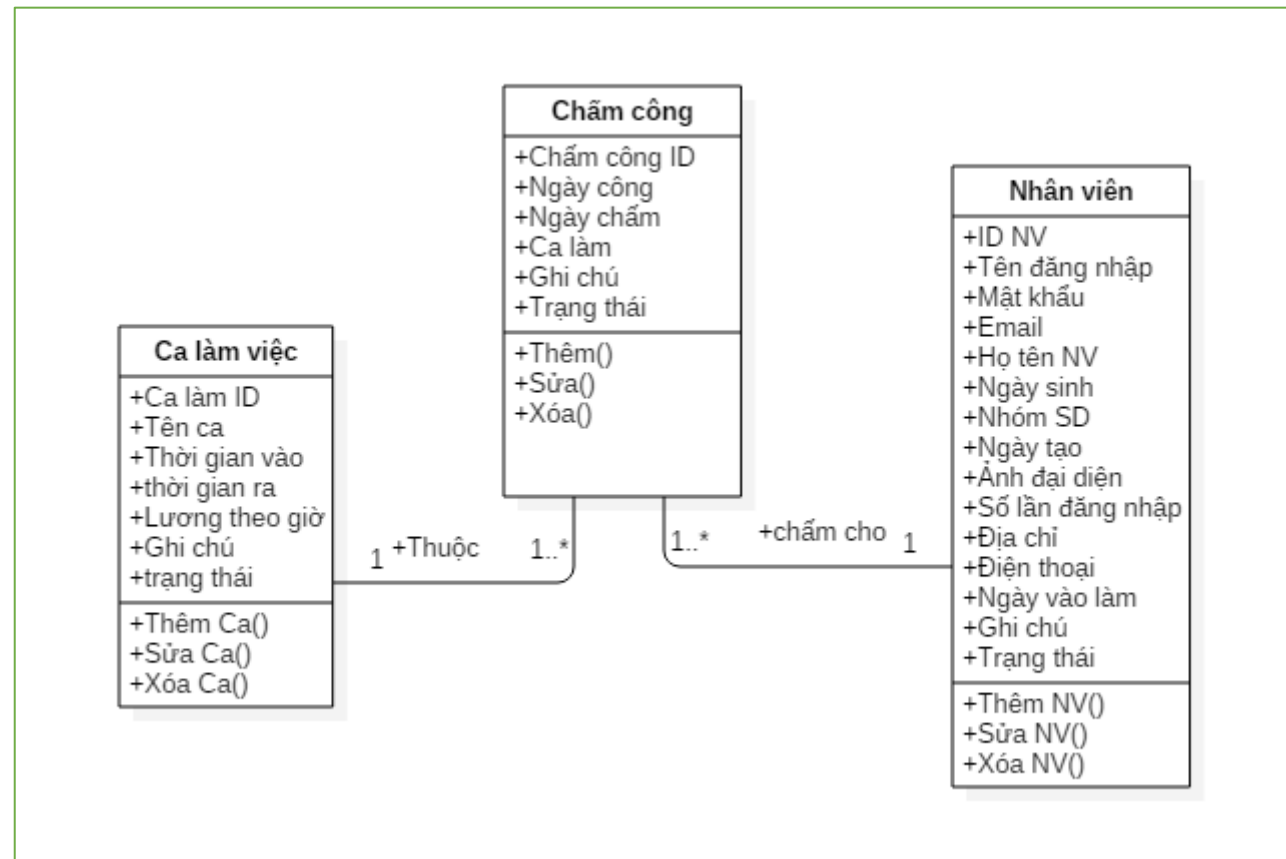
Chấm công
+Chấm công ID
+Ngày công
+Ngày chấm
+Ca làm
+Ghi chú
+Trạng thái
+Thêm()
+Sửa()
+Xóa()

Ca làm việc
+Ca làm ID
+Tên ca
+Thời gian vào
+thời gian ra
+Lương theo giờ
+Ghi chú
+trạng thái
+Thêm Ca()
+Sửa Ca()
+Xóa Ca()

Nhân viên
+ID NV
+Tên đăng nhập
+Mật khẩu
+Email
+Họ tên NV
+Ngày sinh
+Nhóm SD
+Ngày tạo
+Ảnh đại diện
+Số lần đăng nhập
+Địa chỉ
+Điện thoại
+Ngày vào làm
+Ghi chú
+Trạng thái
+Thêm NV()
+Sửa NV()
+Xóa NV()

1 +Thuộc 1..*

1..* +chấm cho 1